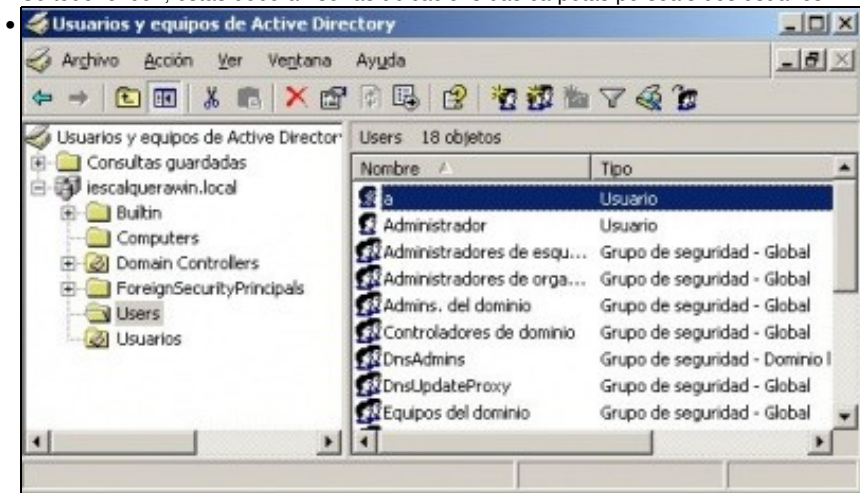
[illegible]

Usuarios y equipos de Active Directory

Archivo Acción Ver Ventana Ayuda

Usuarios y equipos de Active Director
Consultas guardadas
iescalquerawin.local
Builtin
Computers
Domain Controllers
ForeignSecurityPrincipals
Users
Usuarios

Users 18 objetos

| Nombre | Tipo |
|---|---|
| a | Usuario |
| Administrador | Usuario |
| Administradores de esqu... | Grupo de seguridad - Global |
| Administradores de orga... | Grupo de seguridad - Global |
| Admins. del dominio | Grupo de seguridad - Global |
| Controladores de dominio | Grupo de seguridad - Global |
| DnsAdmins | Grupo de seguridad - Dominio l |
| DnsUpdateProxy | Grupo de seguridad - Global |
| Equipos del dominio | Grupo de seguridad - Global |